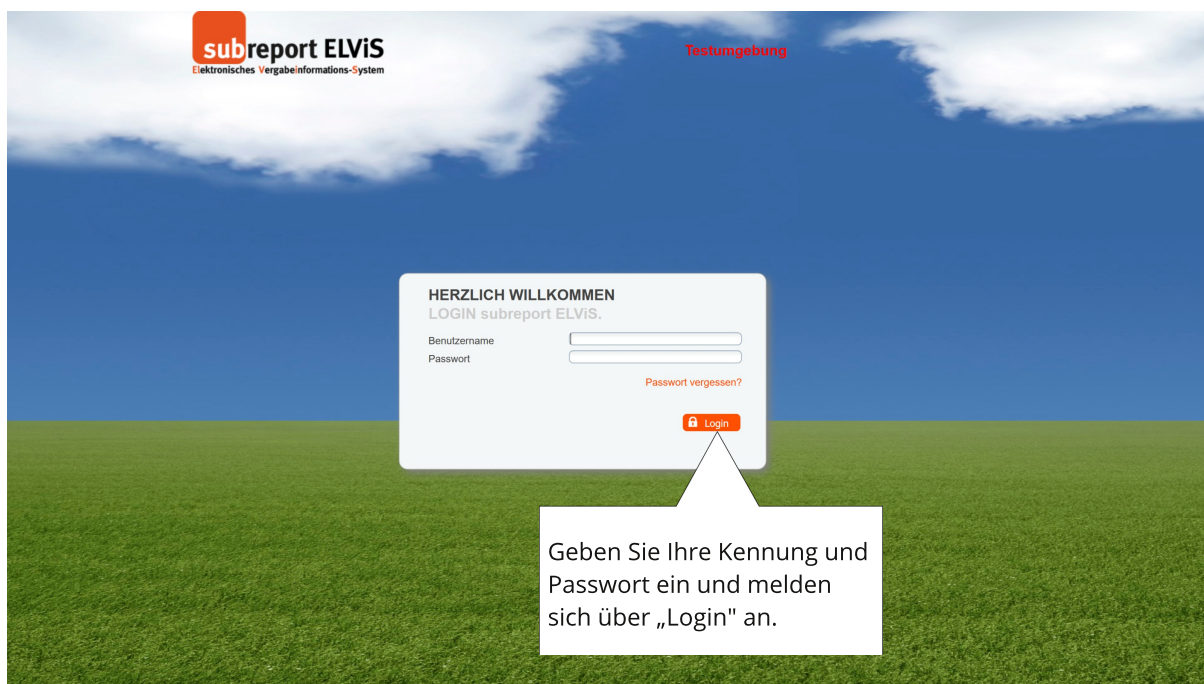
subreport ELViS
Elektronisches Vergabeinformations-System

Testumgebung

HERZLICH WILLKOMMEN
LOGIN subreport ELViS.

Benutzername
Passwort

Passwort vergessen?

Login

Geben Sie Ihre Kennung und Passwort ein und melden sich über „Login" an.